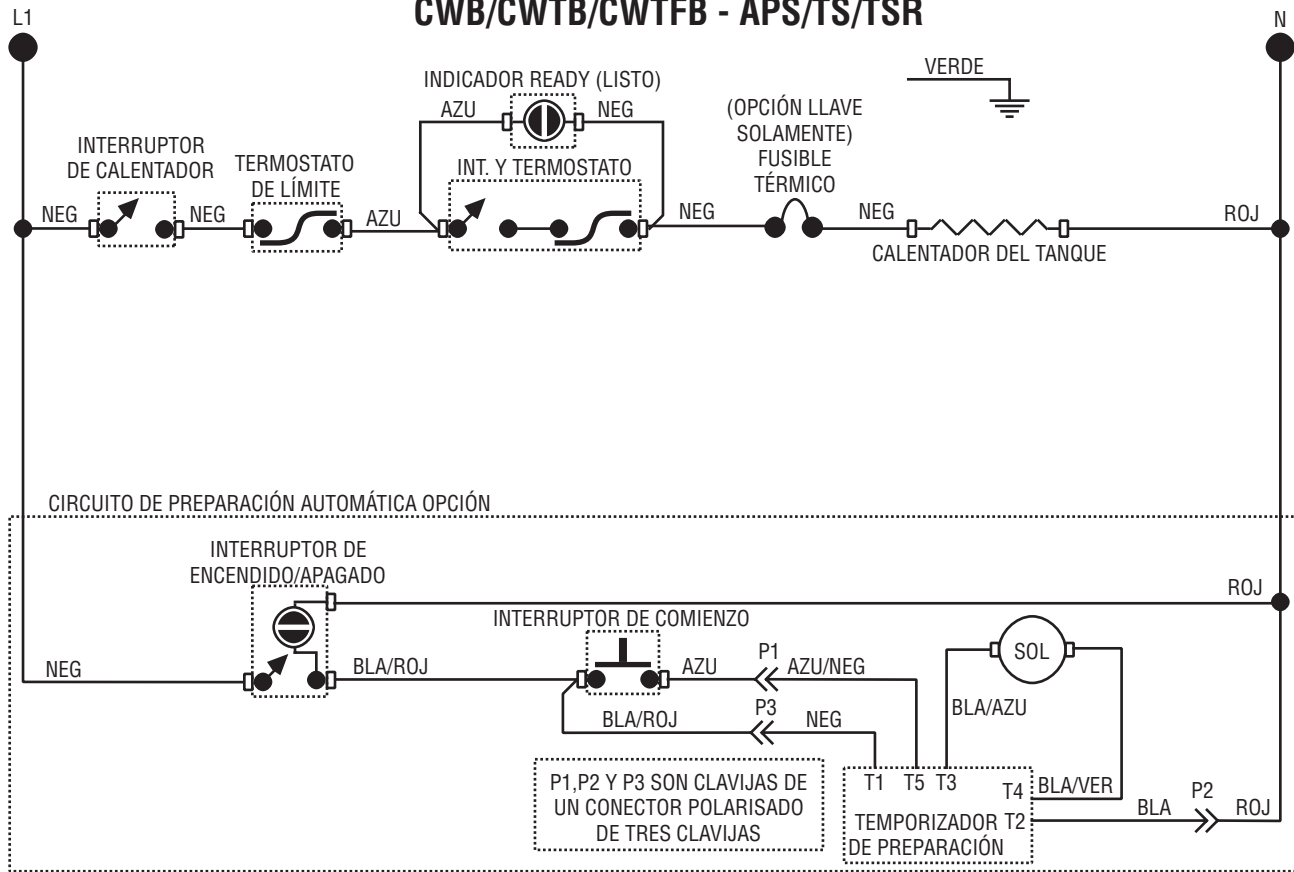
L1

CWB/CWTB/CWTFB - APS/TS/TSR

N

VERDE

INDICADOR READY (LISTO)

AZU NEG

INTERRUPTOR DE CALENTADOR

TERMOSTATO DE LÍMITE

INT. Y TERMOSTATO

(OPCIÓN LLAVE SOLAMENTE) FUSIBLE TÉRMICO

NEG NEG AZU NEG NEG ROJ

CALENTADOR DEL TANQUE

CIRCUITO DE PREPARACIÓN AUTOMÁTICA OPCIÓN

INTERRUPTOR DE ENCENDIDO/APAGADO

ROJ

INTERRUPTOR DE COMIENZO

SOL

P1

NEG BLA/ROJ AZU AZU/NEG

BLA/AZU

BLA/ROJ P3 NEG

P1,P2 Y P3 SON CLAVIJAS DE UN CONECTOR POLARISADO DE TRES CLAVIJAS

T1 T5 T3

T4 BLA/VER

TEMPORIZADOR T2 DE PREPARACIÓN

BLA P2 ROJ